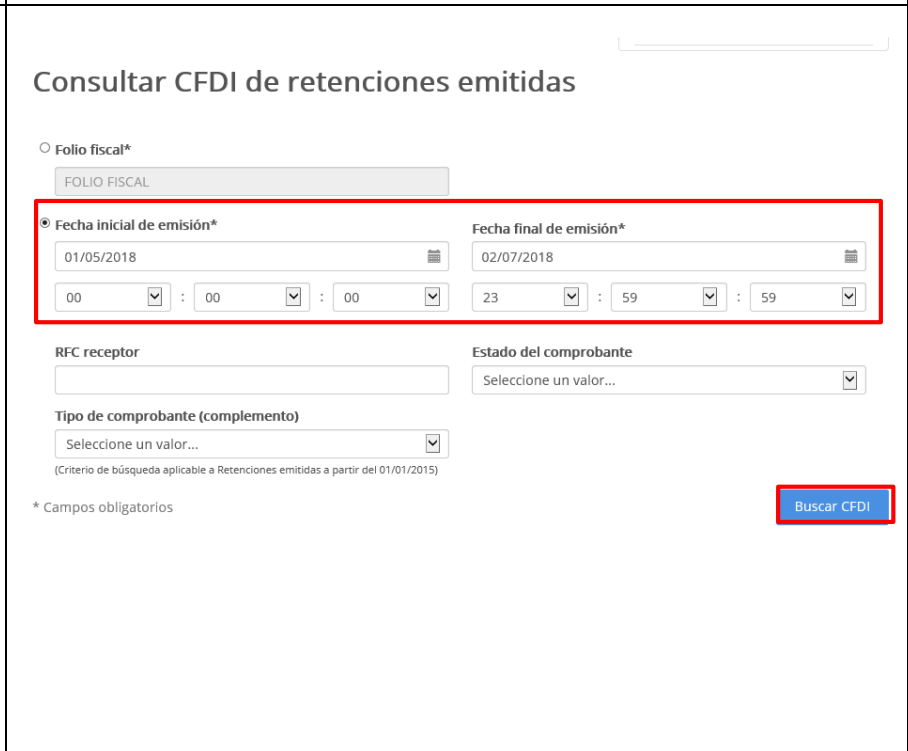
Consultar CFDI de retenciones emitidas

Folio fiscal*

FOLIO FISCAL

Fecha inicial de emisión*

01/05/2018

00 : 00 : 00

Fecha final de emisión*

02/07/2018

23 : 59 : 59

RFC receptor

Estado del comprobante

Seleccione un valor...

Tipo de comprobante (complemento)

Seleccione un valor...

(Criterio de búsqueda aplicable a Retenciones emitidas a partir del 01/01/2015)

* Campos obligatorios

Buscar CFDI